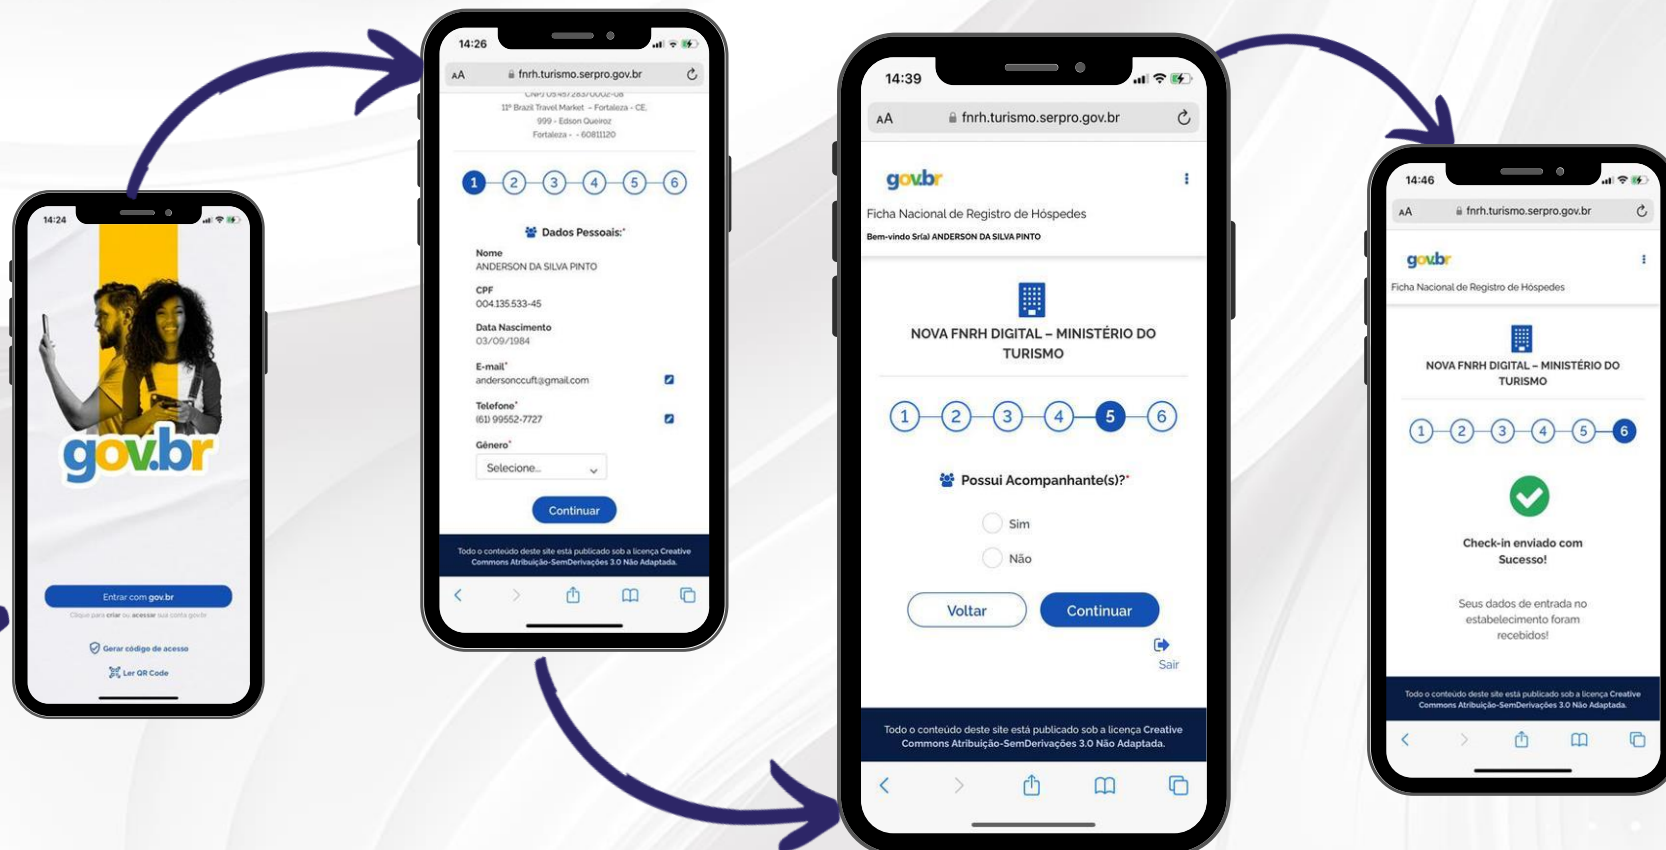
14:24

gov.br

Entrar com gov.br

Clique para criar ou acessar sua conta gov.br

Gerar código de acesso

Ler QR Code

14:26

AA fnrh.turismo.serpro.gov.br

CNPJ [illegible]
11º Brazil Travel Market - Fortaleza - CE.
999 - Edson Queiroz
Fortaleza - - 60811120

1 2 3 4 5 6

Dados Pessoais:*

Nome
ANDERSON DA SILVA PINTO

CPF
004.135.533-45

Data Nascimento
03/09/1984

E-mail*
andersonccuft@gmail.com

Telefone*
(61) 99552-7727

Gênero*
Selecione...

Continuar

Todo o conteúdo deste site está publicado sob a licença Creative Commons Atribuição-SemDerivações 3.0 Não Adaptada.

14:39

AA fnrh.turismo.serpro.gov.br

gov.br

Ficha Nacional de Registro de Hóspedes

Bem-vindo Sr(a) ANDERSON DA SILVA PINTO

NOVA FNRH DIGITAL – MINISTÉRIO DO TURISMO

1 2 3 4 5 6

Possui Acompanhante(s)?*

Sim

Não

Voltar

Continuar

Sair

Todo o conteúdo deste site está publicado sob a licença Creative Commons Atribuição-SemDerivações 3.0 Não Adaptada.

14:46

AA fnrh.turismo.serpro.gov.br

gov.br

Ficha Nacional de Registro de Hóspedes

NOVA FNRH DIGITAL – MINISTÉRIO DO TURISMO

1 2 3 4 5 6

Check-in enviado com Sucesso!

Seus dados de entrada no estabelecimento foram recebidos!

Todo o conteúdo deste site está publicado sob a licença Creative Commons Atribuição-SemDerivações 3.0 Não Adaptada.